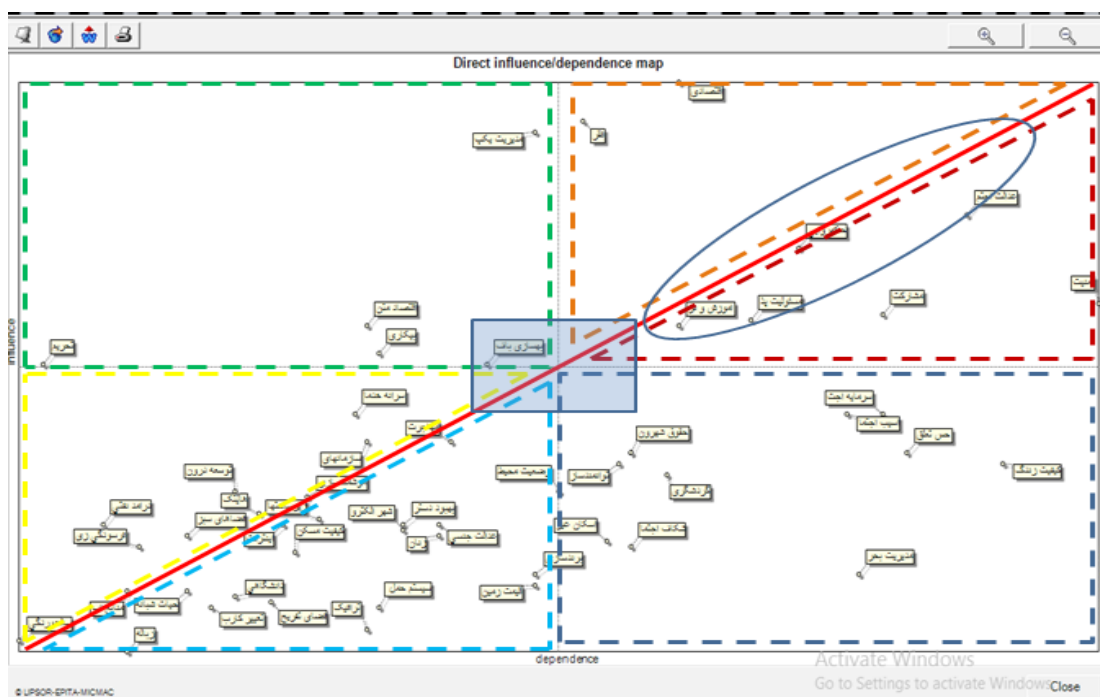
Direct influence/dependence map

اقتصادی
نقل
مدیریت یکپ
عدالت اجتم
حکمرو
مشارکت
مشارکت پا
آموزش و
ظرفیت
اقتصاد متن
بیکاری
بحران
سرمایه اجت
تبعیت اجتما
حس تعلق
حقوق شهروند
عدالت
جمعیت محیط
توسعه نرون
مهاجرت
سرانه خدما
سازمانهای
فرهنگ
مسائل
خدمات
حکمرانی
تنوع اقتصاد
بهبود دسترسی
شهر الکترو
سازمان ملل
بهداشت
فرسودگی زی
دانش
ترافیک
سیستم حمل
هزینه زمین
مدیریت بحر
influence
dependence
© LIPSOR-EPITA-MICMAC
Activate Windows
Go to Settings to activate Windows.
Close